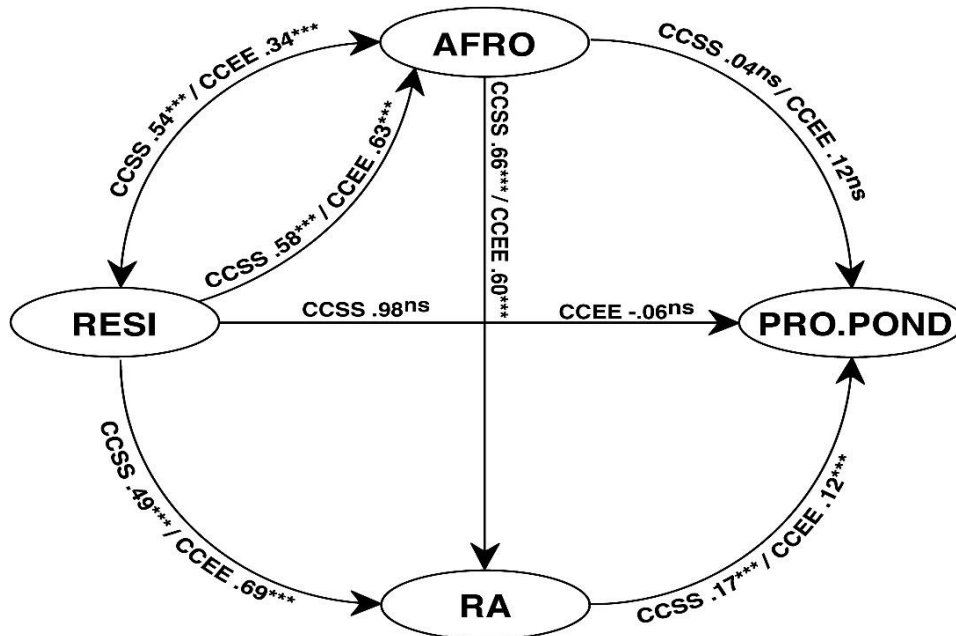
AFRO

CCSS .54*** / CCEE .34***

CCSS .58*** / CCEE .63***

CCSS .66*** / CCEE .60***

CCSS .04ns / CCEE .12ns

RESI

CCSS .98ns

CCEE -.06ns

PRO.POND

CCSS .49*** / CCEE .69***

CCSS .17*** / CCEE .12***

RA